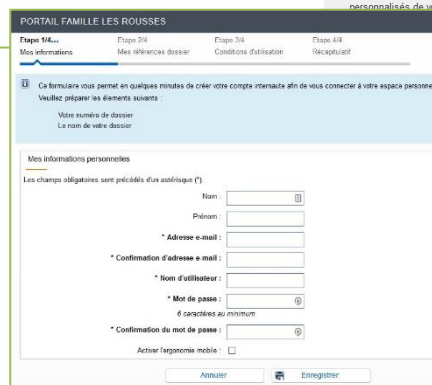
personnalisés de v

PORTAIL FAMILLE LES ROUSSES

Etape 1/4... Mes informations
Etape 2/4 Mes références dossier
Etape 3/4 Conditions d'utilisation
Etape 4/4 Récapitulatif

Ce formulaire vous permet en quelques minutes de créer votre compte internaute afin de vous connecter à votre espace personne
Veuillez préparer les éléments suivants :

Votre numéro de dossier
Le nom de votre dossier

Mes informations personnelles

Les champs obligatoires sont précédés d'un astérisque (*).

Nom :
Prénom :
* Adresse e-mail :
* Confirmation d'adresse e-mail :
* Nom d'utilisateur :
* Mot de passe :
6 caractères au minimum
* Confirmation du mot de passe :
Activer l'ergonomie mobile :

Annuler
Enregistrer